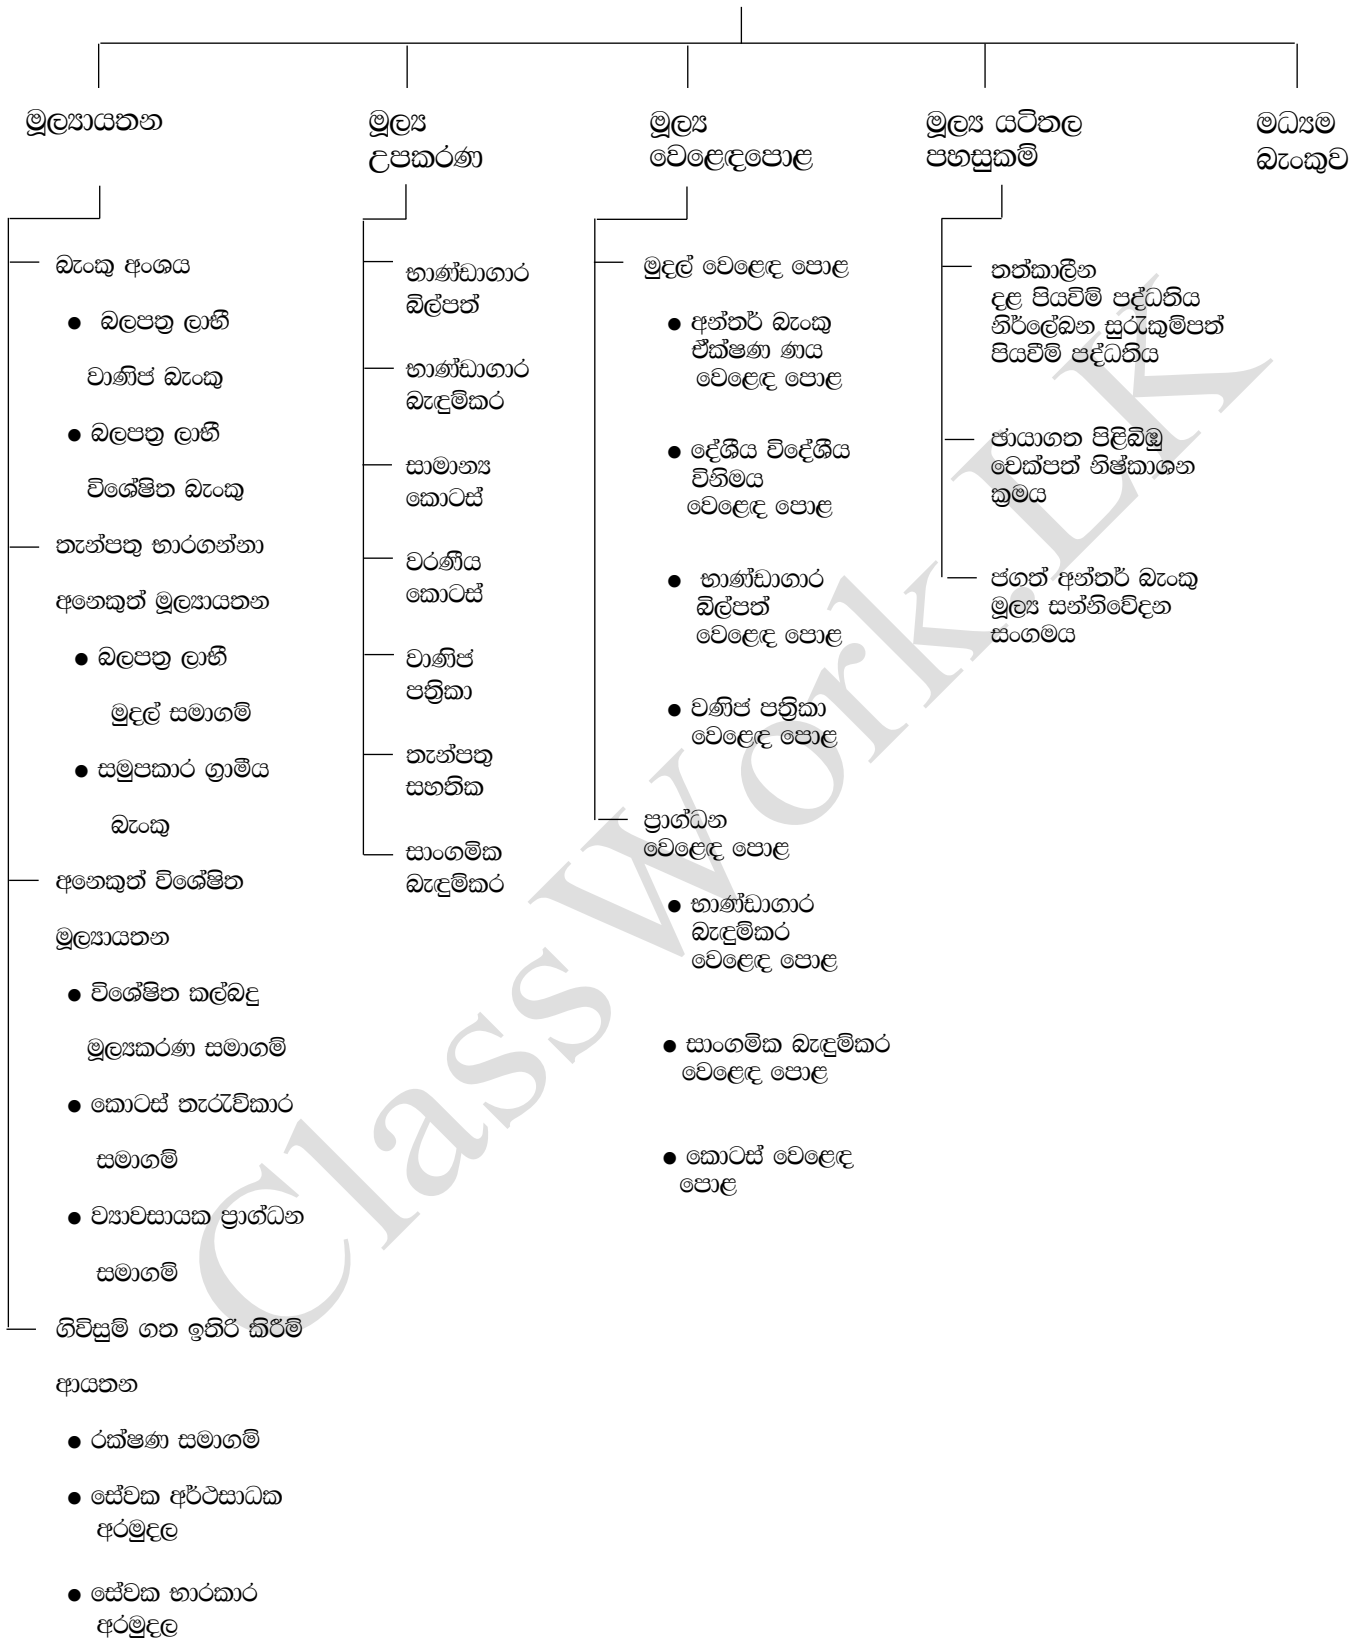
මූල්‍යායතන

බැංකු අංශය

● බලපත්‍ර ලාභී වාණිජ බැංකු

● බලපත්‍ර ලාභී විශේෂිත බැංකු

තැන්පතු භාරගන්නා අනෙකුත් මූල්‍යායතන

● බලපත්‍ර ලාභී මුදල් සමාගම්

● සමුපකාර ග්‍රාමීය බැංකු

අනෙකුත් විශේෂිත මූල්‍යායතන

● විශේෂිත කල්බදු මූල්‍යකරණ සමාගම්

● කොටස් තැරැව්කාර සමාගම්

● ව්‍යාවසායක ප්‍රාග්ධන සමාගම්

ගිවිසුම් ගත ඉතිරි කිරීම් ආයතන

● රක්ෂණ සමාගම්

● සේවක අර්ථසාධක අරමුදල

● සේවක භාරකාර අරමුදල

මූල්‍ය උපකරණ

භාණ්ඩාගාර බිල්පත්

භාණ්ඩාගාර බැඳුම්කර

සාමාන්‍ය කොටස්

වරණීය කොටස්

වාණිජ පත්‍රිකා

තැන්පතු සහතික

සාංගමික බැඳුම්කර

මූල්‍ය වෙළෙඳපොළ

මුදල් වෙළෙඳ පොළ

● අන්තර් බැංකු ඒක්ෂණ ණය වෙළෙඳ පොළ

● දේශීය විදේශීය විනිමය වෙළෙඳ පොළ

● භාණ්ඩාගාර බිල්පත් වෙළෙඳ පොළ

● වණිජ පත්‍රිකා වෙළෙඳ පොළ

ප්‍රාග්ධන වෙළෙඳ පොළ

● භාණ්ඩාගාර බැඳුම්කර වෙළෙඳ පොළ

● සාංගමික බැඳුම්කර වෙළෙඳ පොළ

● කොටස් වෙළෙඳ පොළ

මූල්‍ය යටිතල පහසුකම්

තත්කාලීන දළ පියවීම් පද්ධතිය නිර්ලේඛන සුරැකුම්පත් පියවීම් පද්ධතිය

ඡායාගත පිළිබිඹු චෙක්පත් නිෂ්කාශන ක්‍රමය

ජගත් අන්තර් බැංකු මූල්‍ය සන්නිවේදන සංගමය

මධ්‍යම බැංකුව

Class Work.LK